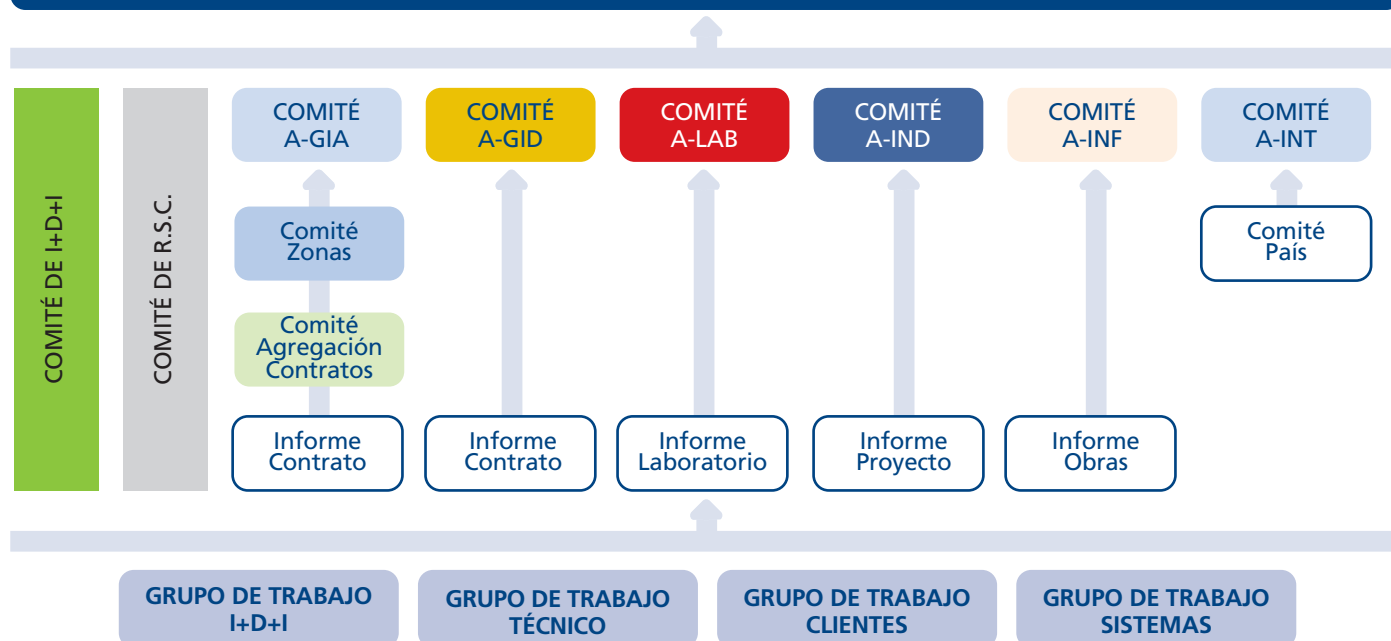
COMITÉ DE I+D+I

COMITÉ DE R.S.C.

COMITÉ A-GIA

COMITÉ A-GID

COMITÉ A-LAB

COMITÉ A-IND

COMITÉ A-INF

COMITÉ A-INT

Comité Zonas

Comité País

Comité Agregación Contratos

Informe Contrato

Informe Contrato

Informe Laboratorio

Informe Proyecto

Informe Obras

GRUPO DE TRABAJO I+D+I

GRUPO DE TRABAJO TÉCNICO

GRUPO DE TRABAJO CLIENTES

GRUPO DE TRABAJO SISTEMAS